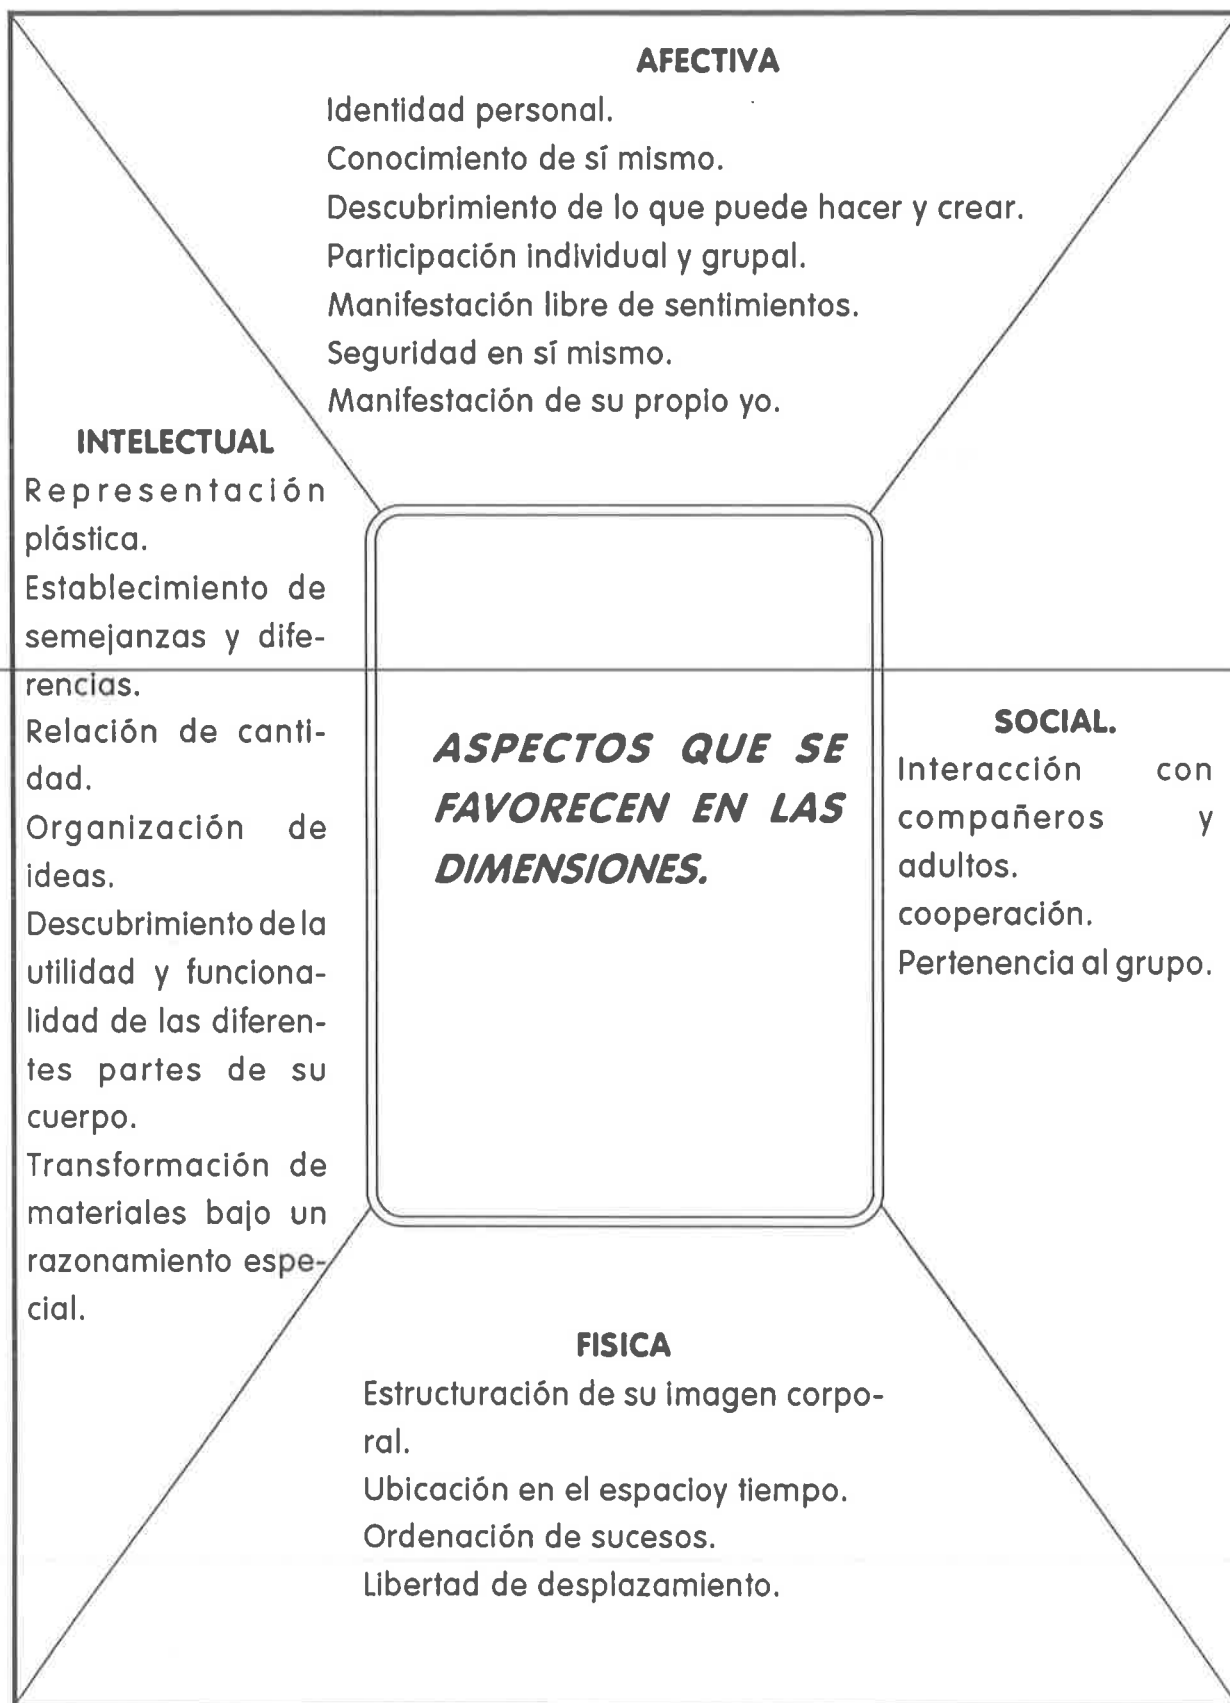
AFECTIVA

Identidad personal.
Conocimiento de sí mismo.
Descubrimiento de lo que puede hacer y crear.
Participación individual y grupal.
Manifestación libre de sentimientos.
Seguridad en sí mismo.
Manifestación de su propio yo.

INTELECTUAL

Representación plástica.
Establecimiento de semejanzas y diferencias.
Relación de cantidad.
Organización de ideas.
Descubrimiento de la utilidad y funcionalidad de las diferentes partes de su cuerpo.
Transformación de materiales bajo un razonamiento especial.

ASPECTOS QUE SE FAVORECEN EN LAS DIMENSIONES.

SOCIAL.

Interacción con compañeros y adultos.
cooperación.
Pertenencia al grupo.

FISICA

Estructuración de su imagen corporal.
Ubicación en el espacioy tiempo.
Ordenación de sucesos.
Libertad de desplazamiento.